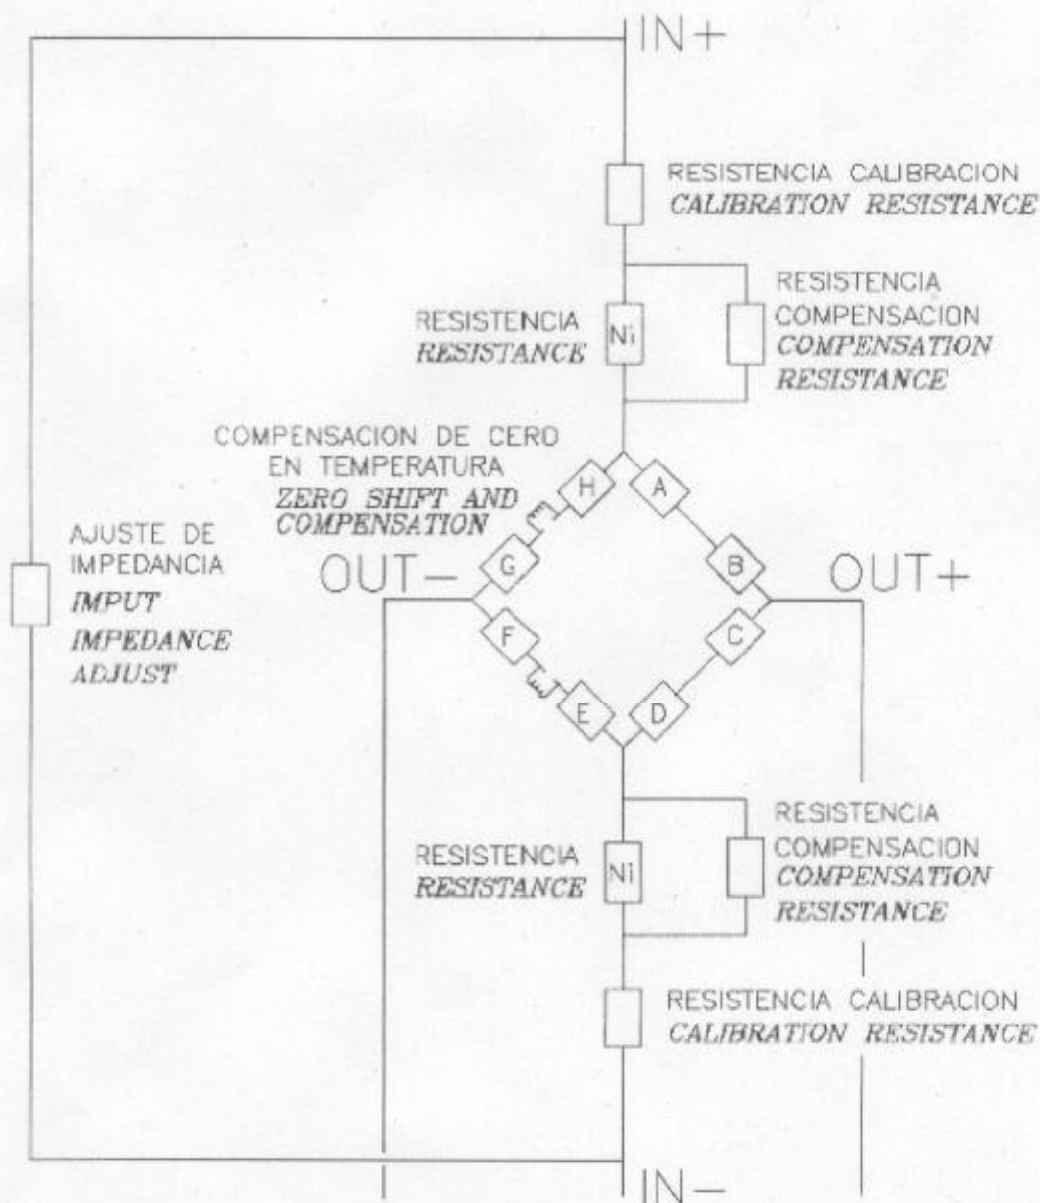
IN+

RESISTENCIA CALIBRACION
CALIBRATION RESISTANCE

RESISTENCIA
RESISTANCE

Ni

RESISTENCIA
COMPENSACION
COMPENSATION
RESISTANCE

COMPENSACION DE CERO
EN TEMPERATURA
ZERO SHIFT AND
COMPENSATION

H

A

AJUSTE DE
IMPEDANCIA
IMPUT
IMPEDANCE
ADJUST

OUT−

G

B

OUT+

F

C

E

D

RESISTENCIA
RESISTANCE

Ni

RESISTENCIA
COMPENSACION
COMPENSATION
RESISTANCE

RESISTENCIA CALIBRACION
CALIBRATION RESISTANCE

IN−